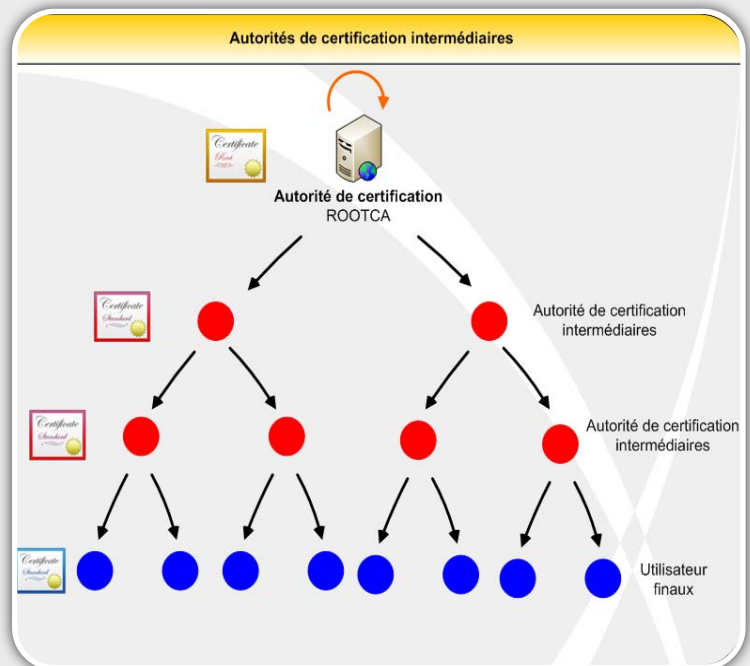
Autorités de certification intermédiaires

Certificate
Root

Autorité de certification
ROOTCA

Certificate
Standard

Autorité de certification intermédiaires

Certificate
Standard

Autorité de certification intermédiaires

Certificate
Standard

Utilisateur finaux